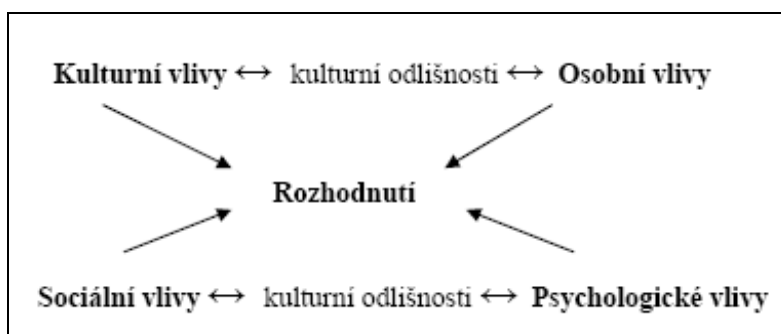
**Kulturní vlivy** $\leftrightarrow$ kulturní odlišnosti $\leftrightarrow$ **Osobní vlivy**

**Rozhodnutí**

**Sociální vlivy** $\leftrightarrow$ kulturní odlišnosti $\leftrightarrow$ **Psychologické vlivy**